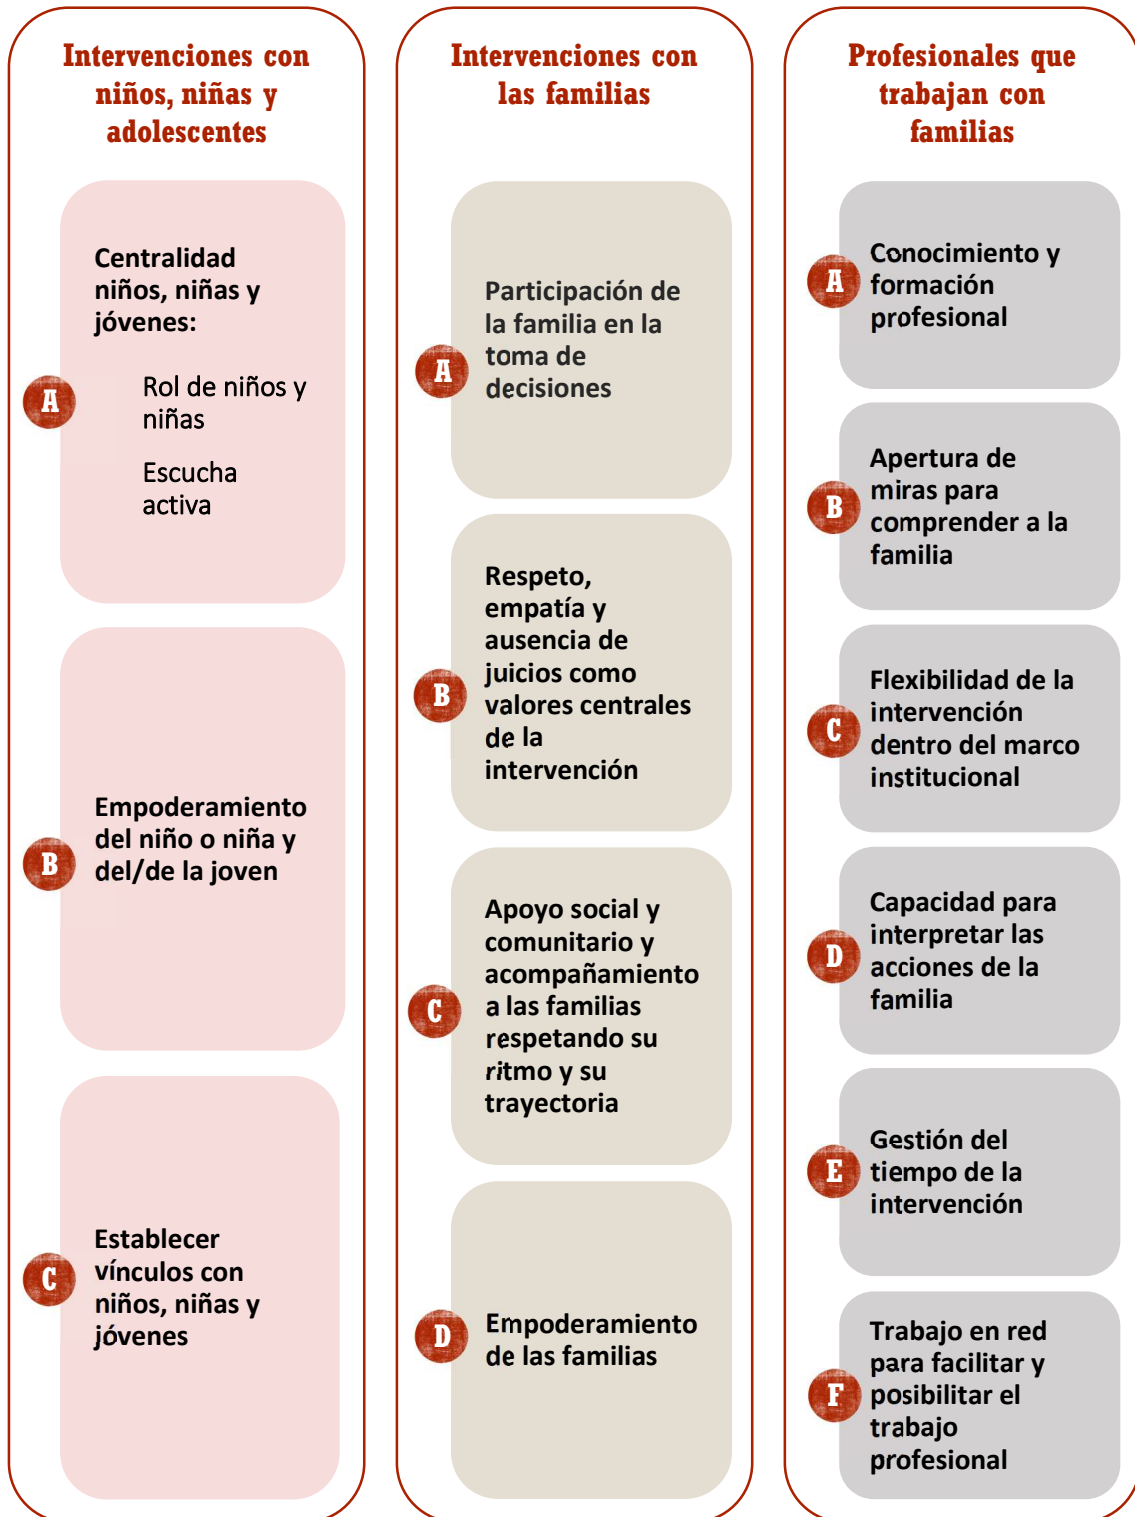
Intervenciones con niños, niñas y adolescentes

A
Centralidad niños, niñas y jóvenes:

Rol de niños y niñas

Escucha activa

B
Empoderamiento del niño o niña y del/de la joven

C
Establecer vínculos con niños, niñas y jóvenes

Intervenciones con las familias

A
Participación de la familia en la toma de decisiones

B
Respeto, empatía y ausencia de juicios como valores centrales de la intervención

C
Apoyo social y comunitario y acompañamiento a las familias respetando su ritmo y su trayectoria

D
Empoderamiento de las familias

Profesionales que trabajan con familias

A
Conocimiento y formación profesional

B
Apertura de miras para comprender a la familia

C
Flexibilidad de la intervención dentro del marco institucional

D
Capacidad para interpretar las acciones de la familia

E
Gestión del tiempo de la intervención

F
Trabajo en red para facilitar y posibilitar el trabajo profesional